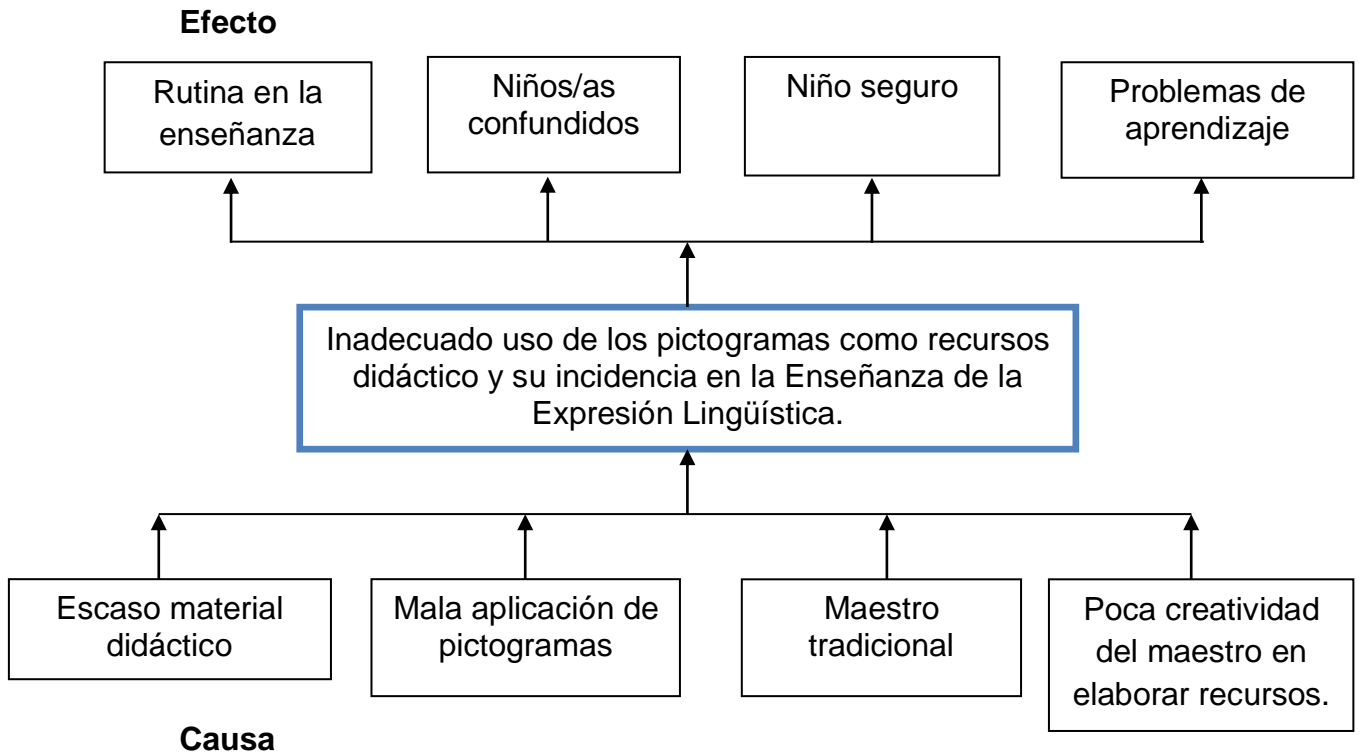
Efecto

Rutina en la enseñanza

Niños/as confundidos

Niño seguro

Problemas de aprendizaje

Inadecuado uso de los pictogramas como recursos didáctico y su incidencia en la Enseñanza de la Expresión Lingüística.

Escaso material didáctico

Mala aplicación de pictogramas

Maestro tradicional

Poca creatividad del maestro en elaborar recursos.

Causa